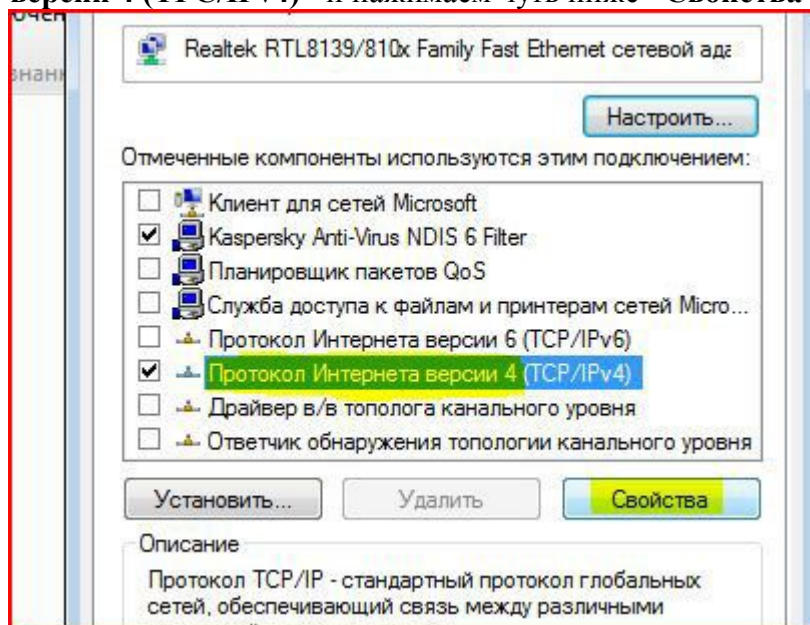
версии 4 (TCP/IPv4)" и нажимаем чуть ниже "Свойства"

очен

знан

Realtek RTL8139/810x Family Fast Ethernet сетевой ада

Настроить...

Отмеченные компоненты используются этим подключением:

Клиент для сетей Microsoft
Kaspersky Anti-Virus NDIS 6 Filter
Планировщик пакетов QoS
Служба доступа к файлам и принтерам сетей Micro...
Протокол Интернета версии 6 (TCP/IPv6)
Протокол Интернета версии 4 (TCP/IPv4)
Драйвер в/в тополога канального уровня
Ответчик обнаружения топологии канального уровня

Установить... | Удалить | Свойства

Описание

Протокол TCP/IP - стандартный протокол глобальных сетей, обеспечивающий связь между различными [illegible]